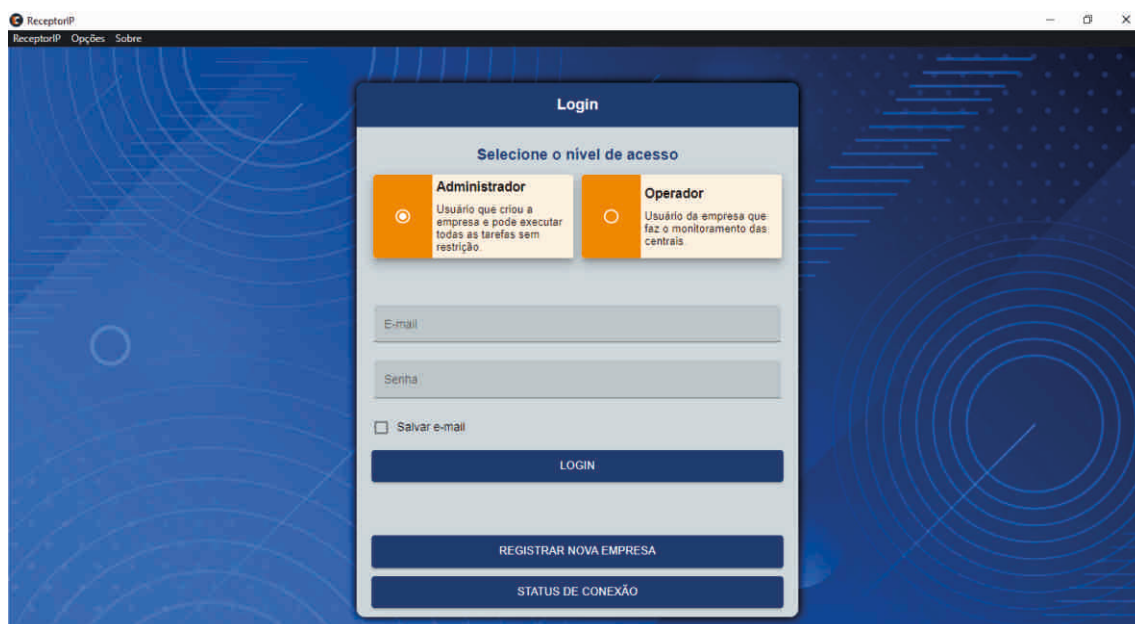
ReceptorIP

ReceptorIP Opções Sobre

Login

Selecione o nível de acesso

Administrador
Usuário que criou a empresa e pode executar todas as tarefas sem restrição.

Operador
Usuário da empresa que faz o monitoramento das centrais.

E-mail

Senha

Salvar e-mail

LOGIN

REGISTRAR NOVA EMPRESA

STATUS DE CONEXÃO